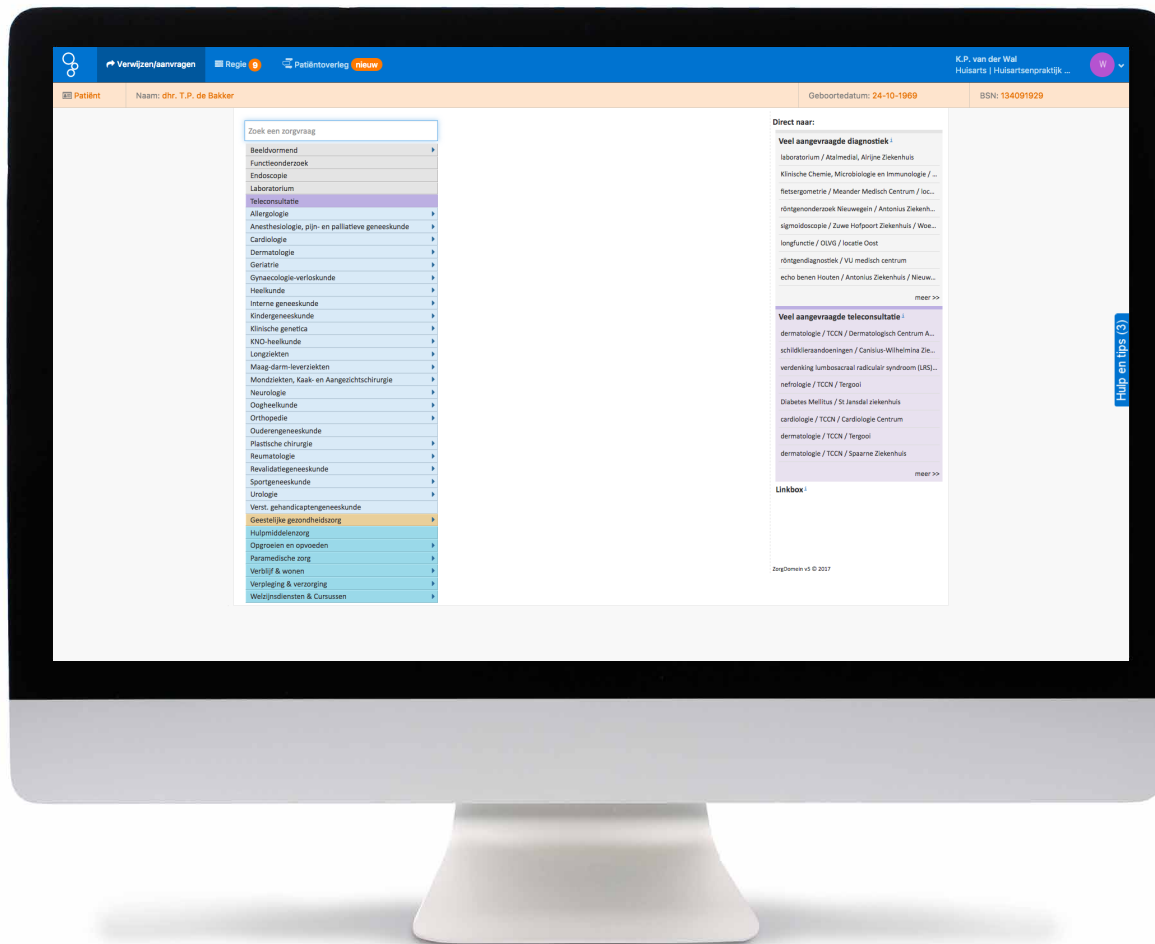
Verwijzen/aanvragen Regie 9 Patiëntoverleg nieuw

K.P. van der Wal
Huisarts | Huisartsenpraktijk ...

W

Patiënt Naam: dhr. T.P. de Bakker Geboortedatum: 24-10-1969 BSN: 134091929

Zoek een zorgvraag

Beeldvormend
Functieonderzoek
Endoscopie
Laboratorium
Teleconsultatie
Allergologie
Anesthesiologie, pijn- en palliatieve geneeskunde
Cardiologie
Dermatologie
Geriatrie
Gynaecologie-verloskunde
Heelkunde
Interne geneeskunde
Kindergeneeskunde
Klinische genetica
KNO-heelkunde
Longziekten
Maag-darm-leverziekten
Mondziekten, Kaak- en Aangezichtschirurgie
Neurologie
Oogheelkunde
Orthopedie
Ouderengeneeskunde
Plastische chirurgie
Reumatologie
Revalidatiegeneeskunde
Sportgeneeskunde
Urologie
Verst. gehandicaptengeneeskunde
Geestelijke gezondheidszorg
Hulpmiddelenzorg
Opgroeien en opvoeden
Paramedische zorg
Verblijf & wonen
Verpleging & verzorging
Welzijnsdiensten & Cursussen

Direct naar:

Veel aangevraagde diagnostiek
laboratorium / Atalmedial, Alrijne Ziekenhuis
Klinische Chemie, Microbiologie en Immunologie / ...
fietsergometrie / Meander Medisch Centrum / loc...
röntgenonderzoek Nieuwegein / Antonius Ziekenh...
sigmoidoscopie / Zuwe Hofpoort Ziekenhuis / Woe...
longfunctie / OLVG / locatie Oost
röntgendiagnostiek / VU medisch centrum
echo benen Houten / Antonius Ziekenhuis / Nieuw...
meer >>

Veel aangevraagde teleconsultatie
dermatologie / TCCN / Dermatologisch Centrum A...
schildklieraandoeningen / Canisius-Wilhelmina Zie...
verdenking lumbosacraal radiculair syndroom (LRS)...
nefrologie / TCCN / Tergooi
Diabetes Mellitus / St Jansdal ziekenhuis
cardiologie / TCCN / Cardiologie Centrum
dermatologie / TCCN / Tergooi
dermatologie / TCCN / Spaarne Ziekenhuis
meer >>

Linkbox

ZorgDomein v5 © 2017

Hulp en tips (3)